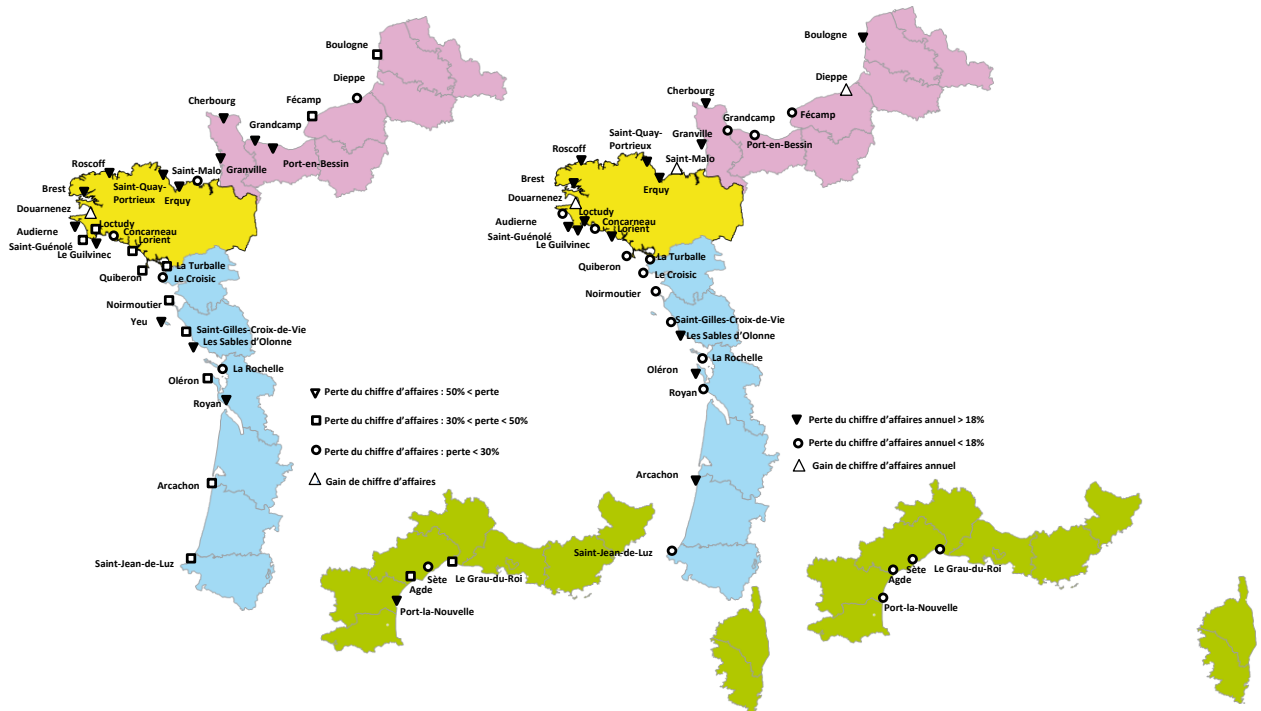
Boulogne
Dieppe
Fécamp
Cherbourg
Grandcamp
Port-en-Bessin
Granville
Roscoff
Saint-Malo
Brest
Saint-Quay-Portrieux
Erquy
Douarnenez
Loctudy
Audierne
Concarneau
Lorient
Saint-Guénolé
Le Guilvinec
La Turballe
Quiberon
Le Croisic
Noirmoutier
Yeu
Saint-Gilles-Croix-de-Vie
Les Sables d'Olonne
La Rochelle
Oléron
Royan
Arcachon
Saint-Jean-de-Luz
Perte du chiffre d'affaires : 50% < perte
Perte du chiffre d'affaires : 30% < perte < 50%
Perte du chiffre d'affaires : perte < 30%
Gain de chiffre d'affaires
Sète
Le Grau-du-Roi
Agde
Port-la-Nouvelle

Boulogne
Dieppe
Cherbourg
Grandcamp
Fécamp
Saint-Quay-Portrieux
Granville
Port-en-Bessin
Roscoff
Saint-Malo
Brest
Erquy
Douarnenez
Loctudy
Audierne
Concarneau
Saint-Guénolé
Lorient
Le Guilvinec
La Turballe
Quiberon
Le Croisic
Noirmoutier
Saint-Gilles-Croix-de-Vie
Les Sables d'Olonne
La Rochelle
Oléron
Royan
Perte du chiffre d'affaires annuel > 18%
Perte du chiffre d'affaires annuel < 18%
Gain de chiffre d'affaires annuel
Arcachon
Saint-Jean-de-Luz
Sète
Le Grau-du-Roi
Agde
Port-la-Nouvelle